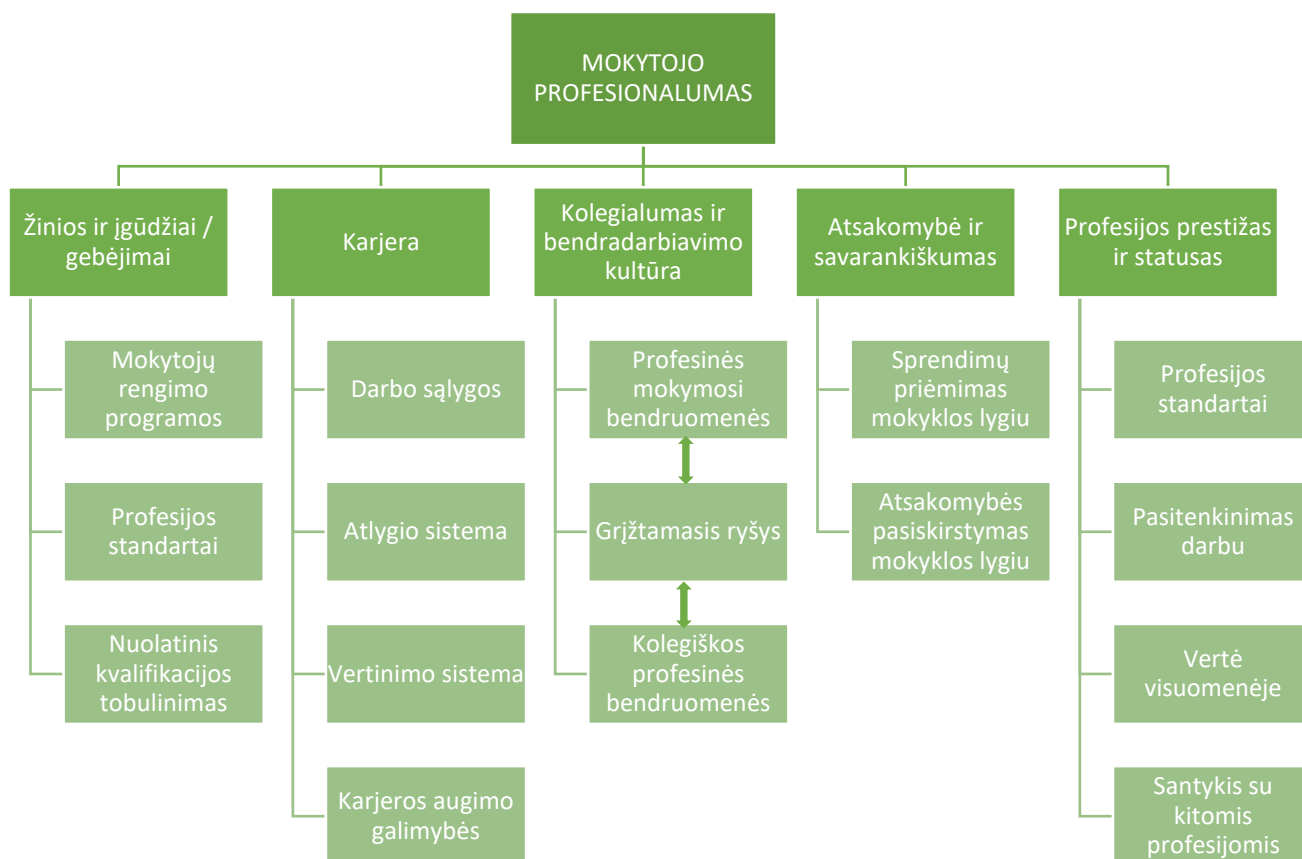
MOKYTOJO PROFESIONALUMAS

Žinios ir įgūdžiai / gebėjimai

Mokytojų rengimo programos

Profesijos standartai

Nuolatinis kvalifikacijos tobulinimas

Karjera

Darbo sąlygos

Atlygio sistema

Vertinimo sistema

Karjeros augimo galimybės

Kolegialumas ir bendradarbiavimo kultūra

Profesinės mokymosi bendruomenės

Grįžtamasis ryšys

Kolegiškos profesinės bendruomenės

Atsakomybė ir savarankiškumas

Sprendimų priėmimas mokyklos lygiu

Atsakomybės pasiskirstymas mokyklos lygiu

Profesijos prestižas ir statusas

Profesijos standartai

Pasitenkinimas darbu

Vertė visuomenėje

Santykis su kitomis profesijomis